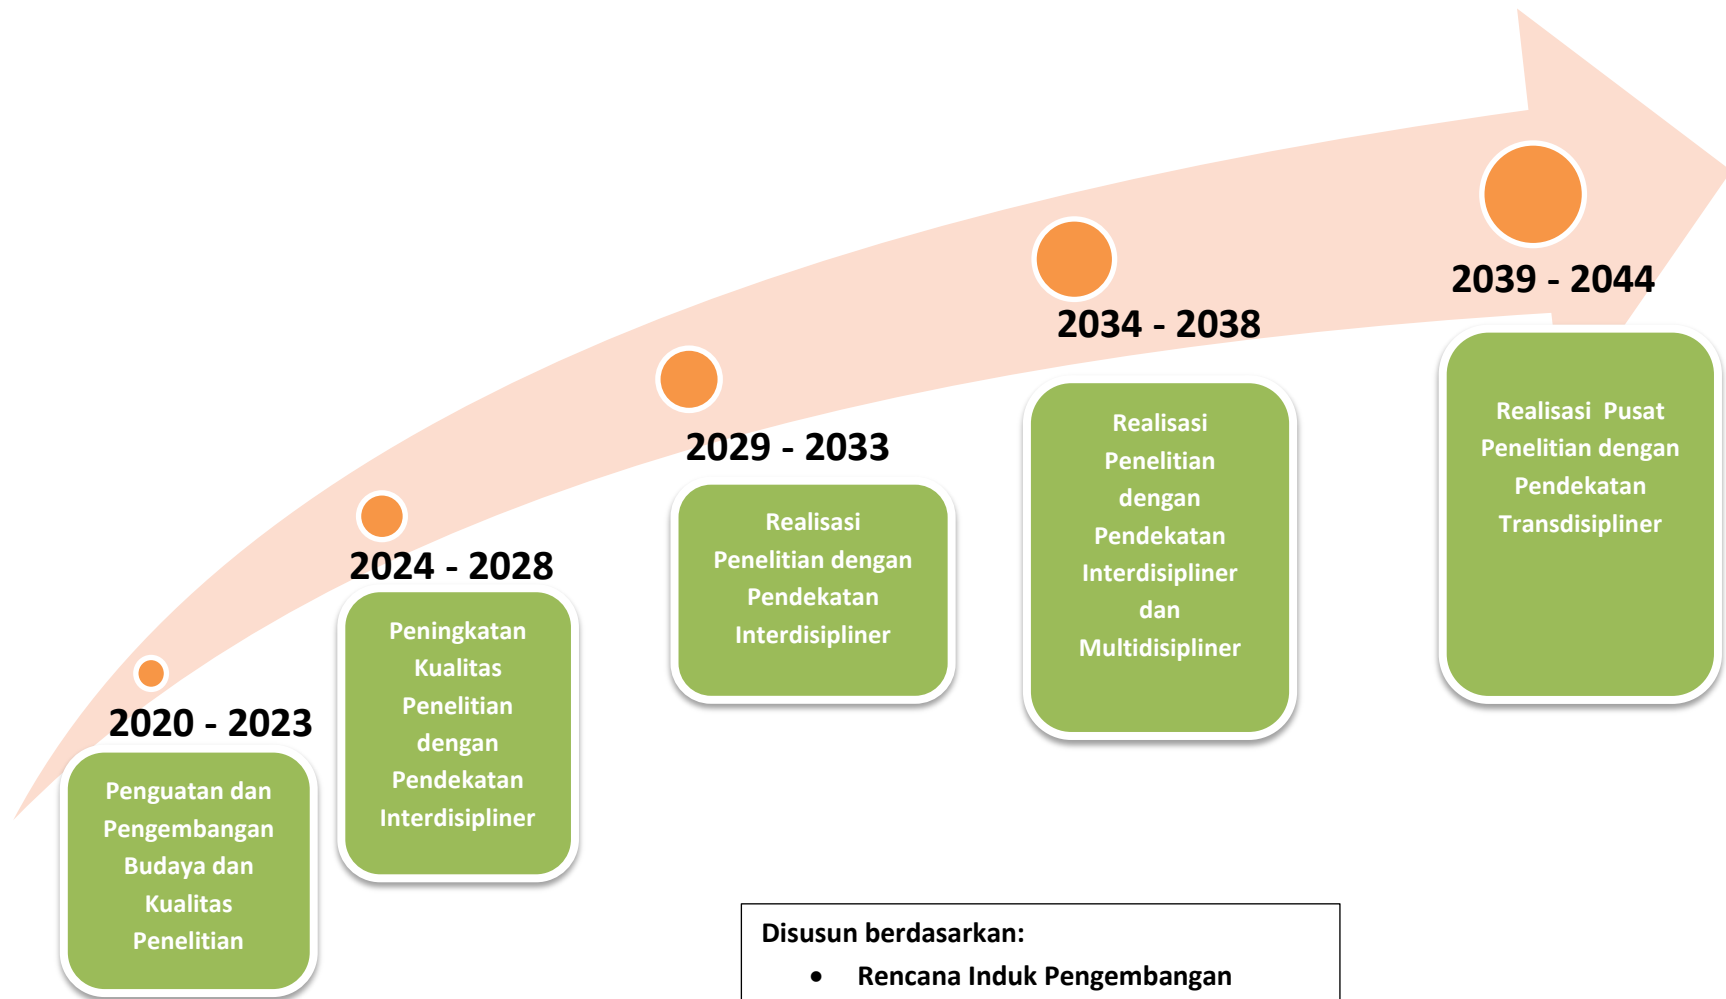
2039 - 2044

Realisasi Pusat Penelitian dengan Pendekatan Transdisipliner

2034 - 2038

Realisasi Penelitian dengan Pendekatan Interdisipliner dan Multidisipliner

2029 - 2033

Realisasi Penelitian dengan Pendekatan Interdisipliner

2024 - 2028

Peningkatan Kualitas Penelitian dengan Pendekatan Interdisipliner

2020 - 2023

Penguatan dan Pengembangan Budaya dan Kualitas Penelitian

Disusun berdasarkan:

- Rencana Induk Pengembangan